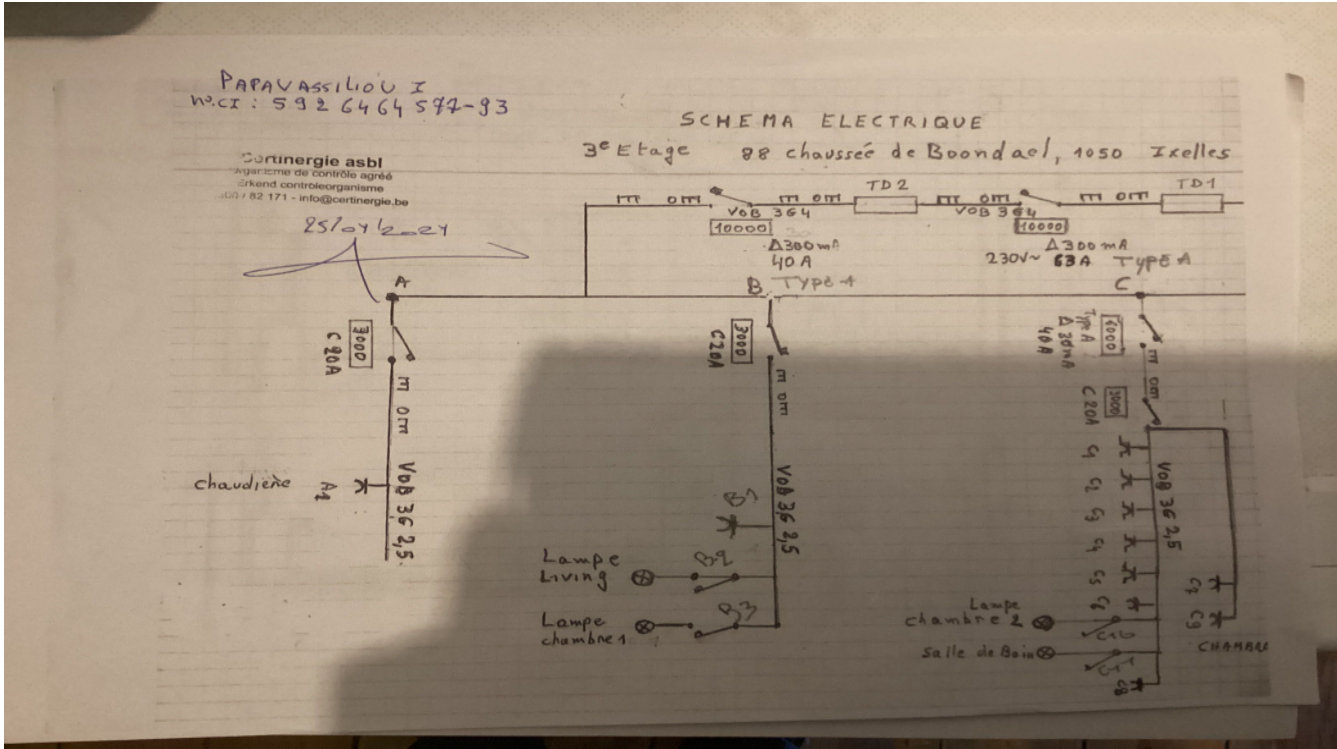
PAPAVASSILIOU I
n°.CI : 592 6464 577-93

SCHEMA ELECTRIQUE
3e Etage 88 chaussée de Boondael, 1050 Ixelles

Certinergie asbl
Organisme de contrôle agréé
Erkend controleorganisme
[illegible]/82 171 - info@certinergie.be

25/04/2024

TD 2
TD 1
VOB 3G4
VOB 3G4
10000
10000
Δ300mA
40A
Δ300mA
230V~ 63A TYPE A
A
B TYPE A
C

3000
C 20A
m om
VOB 3G 2,5
chaudière
A1

3000
C20A
m om
VOB 3G 2,5
B1
Lampe Living
B2
Lampe chambre 1
B3

TYPE A
Δ30mA
40A
10000
m om
3000
C 20A
VOB 3G 2,5
C1
C2
C3
C4
C5
C6
Lampe chambre 2
C10
Salle de Bain
C11
C8
C7
C9
CHAMBR